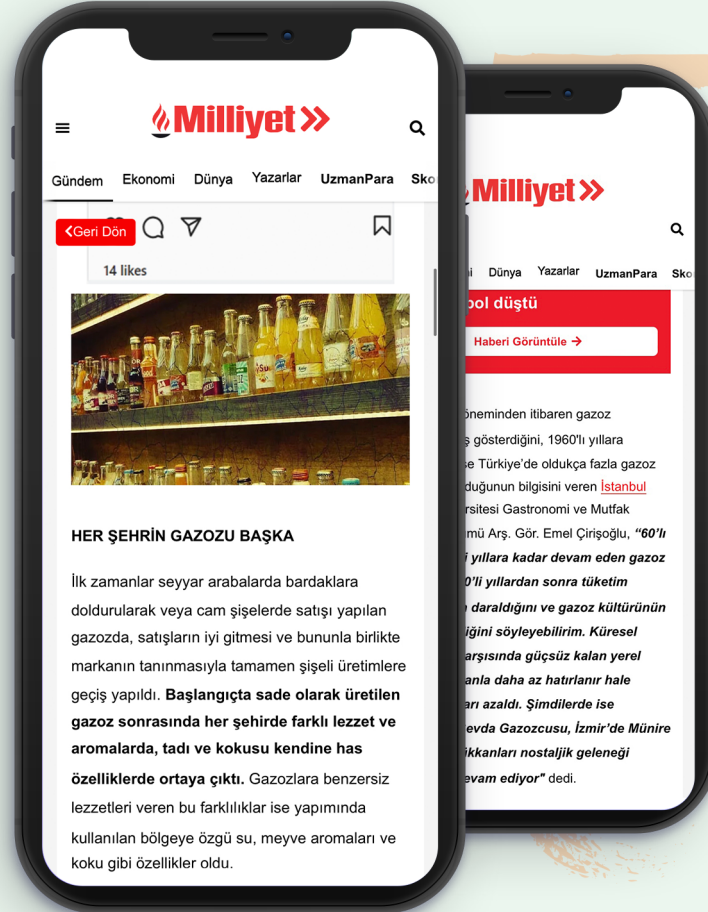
Milliyet

Gündem Ekonomi Dünya Yazarlar UzmanPara Sko

Geri Dön

14 likes

HER ŞEHRİN GAZOZU BAŞKA

İlk zamanlar seyyar arabalarda bardaklara doldurularak veya cam şişelerde satışı yapılan gazozda, satışların iyi gitmesi ve bununla birlikte markanın tanınmasıyla tamamen şişeli üretimlere geçiş yapıldı. **Başlangıçta sade olarak üretilen gazoz sonrasında her şehirde farklı lezzet ve aromalarda, tadı ve kokusu kendine has özelliklerde ortaya çıktı.** Gazozlara benzersiz lezzetleri veren bu farklılıklar ise yapımında kullanılan bölgeye özgü su, meyve aromaları ve koku gibi özellikler oldu.

Milliyet

Dünya Yazarlar UzmanPara Sko

pol düştü

Haberi Görüntüle →

öneminden itibaren gazoz ş gösterdiğini, 1960'lı yıllara se Türkiye'de oldukça fazla gazoz duğunun bilgisini veren İstanbul rsitesi Gastronomi ve Mutfak mü Arş. Gör. Emel Çirişoğlu, *"60'lı i yıllara kadar devam eden gazoz 0'li yıllardan sonra tüketim daraldığını ve gazoz kültürünün iğini söyleyebilirim. Küresel arşısında güçsüz kalan yerel anla daha az hatırlanır hale arı azaldı. Şimdilerde ise evda Gazozcusu, İzmir'de Münire ikkanları nostaljik geleneği evam ediyor"* dedi.